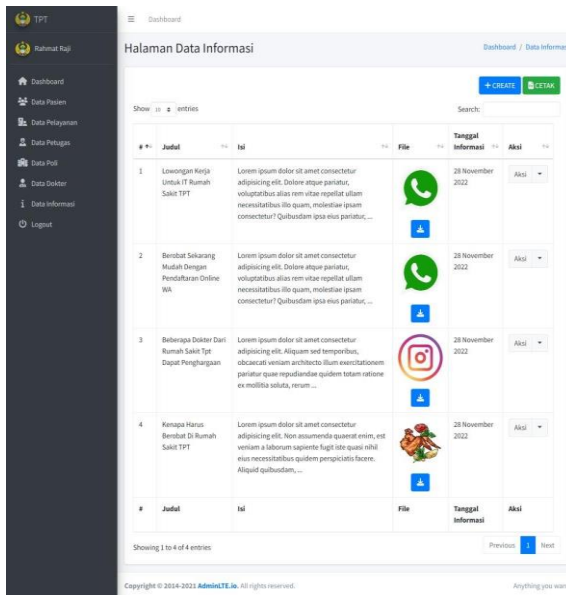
TPT

Rahmat Raji

Dashboard
Data Pasien
Data Pelayanan
Data Petugas
Data Poli
Data Dokter
Data Informasi
Logout

Dashboard

Halaman Data Informasi

Dashboard / Data Informasi

+ CREATE
CETAK

Show 10 entries

Search:

| # | Judul | Isi | File | Tanggal Informasi | Aksi |
|---|---|---|---|---|---|
| 1 | Lowongan Kerja Untuk IT Rumah Sakit TPT | Lorem ipsum dolor sit amet consectetur adipisicing elit. Dolore atque pariatur, voluptatibus alias rem vitae repellat ullam necessitatibus illo quam, molestiae ipsam consectetur? Quibusdam ipsa eius pariatur, ... | | 28 November 2022 | Aksi |
| 2 | Berobat Sekarang Mudah Dengan Pendaftaran Online WA | Lorem ipsum dolor sit amet consectetur adipisicing elit. Dolore atque pariatur, voluptatibus alias rem vitae repellat ullam necessitatibus illo quam, molestiae ipsam consectetur? Quibusdam ipsa eius pariatur, ... | | 28 November 2022 | Aksi |
| 3 | Beberapa Dokter Dari Rumah Sakit Tpt Dapat Penghargaan | Lorem ipsum dolor sit amet consectetur adipisicing elit. Aliquam sed temporibus, obcaecati veniam architecto illum exercitationem pariatur quae repudiandae quidem totam ratione ex mollitia soluta, rerum ... | | 28 November 2022 | Aksi |
| 4 | Kenapa Harus Berobat Di Rumah Sakit TPT | Lorem ipsum dolor sit amet consectetur adipisicing elit. Non assumenda quaerat enim, est veniam a laborum sapiente fugit iste quasi nihil eius necessitatibus quidem perspiciatis facere. Aliquid quibusdam, ... | | 28 November 2022 | Aksi |
| # | Judul | Isi | File | Tanggal Informasi | Aksi |

Showing 1 to 4 of 4 entries

Previous 1 Next

Copyright © 2014-2021 AdminLTE.io. All rights reserved.

Anything you wan